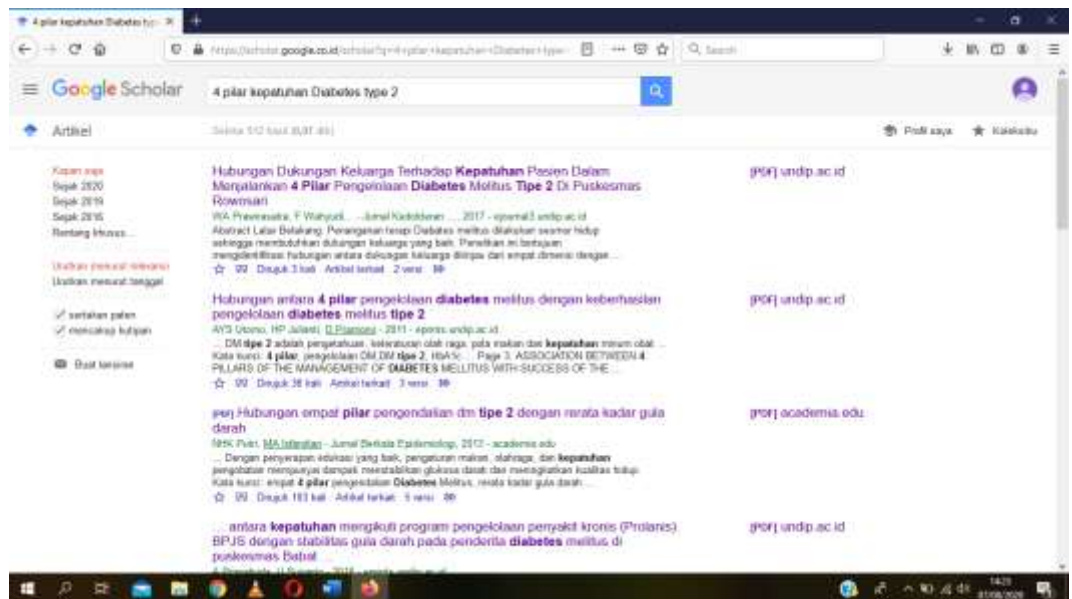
4 pilar kepatuhan Diabetes ty ×

https://scholar.google.co.id/scholar?q=4+pilar+kepatuhan+Diabetes+type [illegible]

Search

Google Scholar

4 pilar kepatuhan Diabetes type 2

Artikel

Sekitar 512 hasil (0,07 dtk)

Profil saya

Koleksiku

Kapan saja
Sejak 2020
Sejak 2019
Sejak 2016
Rentang khusus...

Urutkan menurut relevansi
Urutkan menurut tanggal

sertakan paten
mencakup kutipan

Buat lansiran

Hubungan Dukungan Keluarga Terhadap Kepatuhan Pasien Dalam Menjalankan 4 Pilar Pengelolaan Diabetes Melitus Tipe 2 Di Puskesmas Rowosari

WA Prawesakti, F Wahyudi... - Jurnal Kedokteran ..., 2017 - ejournal3.undip.ac.id

Abstract Latar Belakang: Penanganan terapi Diabetes melitus dilakukan seumur hidup sehingga membutuhkan dukungan keluarga yang baik. Penelitian ini bertujuan mengidentifikasi hubungan antara dukungan keluarga dilihat dari empat dimensi dengan ...

Dirujuk 3 kali Artikel terkait 2 versi

[PDF] undip.ac.id

Hubungan antara 4 pilar pengelolaan diabetes melitus dengan keberhasilan pengelolaan diabetes melitus tipe 2

AYS Utomo, HP Jaliardi, D Purnomo - 2011 - eprints.undip.ac.id

... DM tipe 2 adalah pengaturan, keteraturan olah raga, pola makan dan kepatuhan minum obat ... Kata kunci: 4 pilar, pengelolaan DM,DM tipe 2, HbA1c ... Page 3. ASSOCIATION BETWEEN 4 PILLARS OF THE MANAGEMENT OF DIABETES MELLITUS WITH SUCCESS OF THE ...

Dirujuk 38 kali Artikel terkait 3 versi

[PDF] undip.ac.id

[PDF] Hubungan empat pilar pengendalian dm tipe 2 dengan rerata kadar gula darah

NHK Putri, MA Isfandiari - Jurnal Berkala Epidemiologi, 2013 - academia.edu

... Dengan penyerapan edukasi yang baik, pengaturan makan, olahraga, dan kepatuhan pengobatan mempunyai dampak menstabilkan glukosa darah dan meningkatkan kualitas hidup. Kata kunci: empat 4 pilar pengendalian Diabetes Melitus, rerata kadar gula darah ...

Dirujuk 183 kali Artikel terkait 5 versi

[PDF] academia.edu

... antara kepatuhan mengikuti program pengelolaan penyakit kronis (Prolanis) BPJS dengan stabilitas gula darah pada penderita diabetes melitus di puskesmas Babat

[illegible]

[PDF] undip.ac.id

14:25
07/08/2020